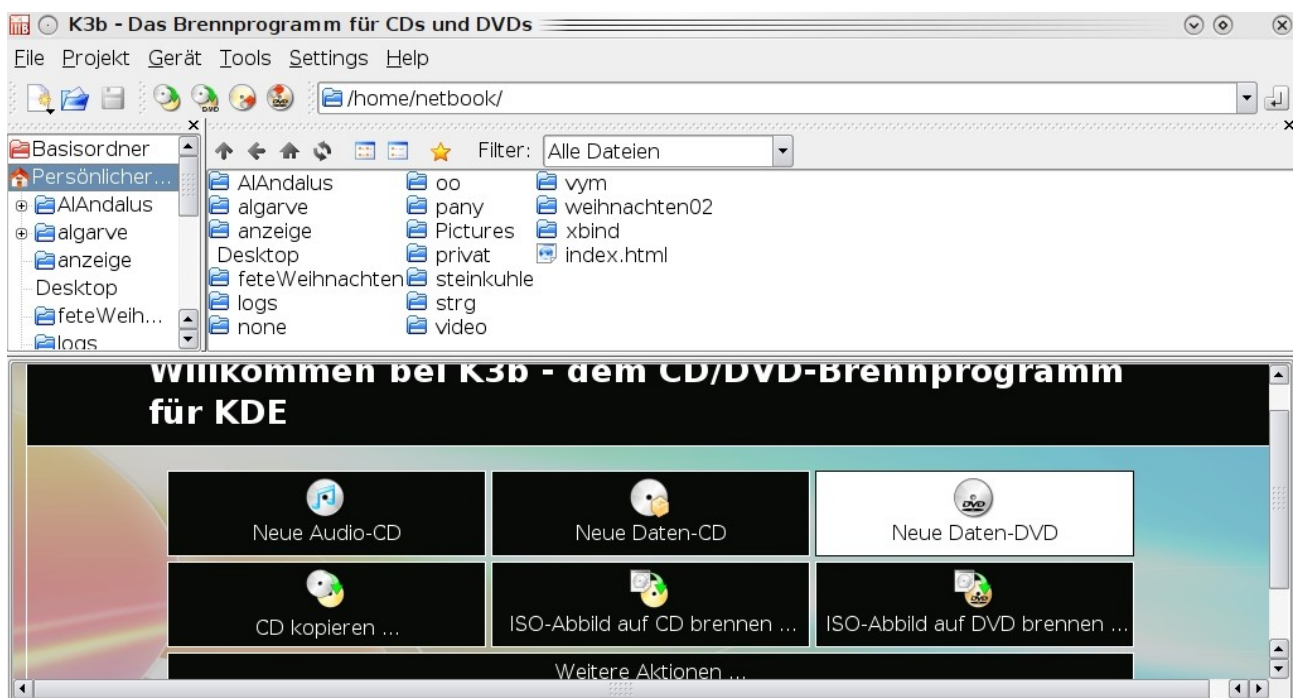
K3b - Das Brennprogramm für CDs und DVDs

File Projekt Gerät Tools Settings Help

/home/netbook/

Basisordner
Persönlicher...
AlAndalus
algarve
anzeige
Desktop
feteWeih...
logs

Filter: Alle Dateien

AlAndalus
algarve
anzeige
Desktop
feteWeihnachten
logs
none
oo
pany
Pictures
privat
steinkuhle
strg
video
vym
weihnachten02
xbind
index.html

Willkommen bei K3b - dem CD/DVD-Brennprogramm für KDE

| Neue Audio-CD | Neue Daten-CD | Neue Daten-DVD |
|---|---|---|
| CD kopieren ... | ISO-Abbild auf CD brennen ... | ISO-Abbild auf DVD brennen ... |

Weitere Aktionen ...